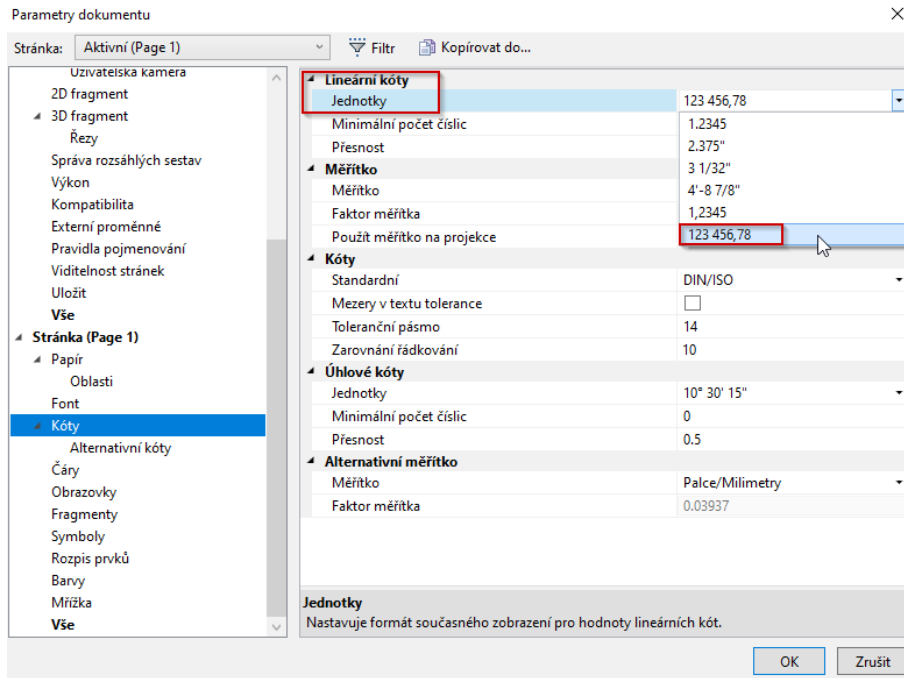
Parametry dokumentu

Stránka: Aktivní (Page 1)

Filtr

Kopírovat do...

Uživatelská kamera
2D fragment
3D fragment
Řezy
Správa rozsáhlých sestav
Výkon
Kompatibilita
Externí proměnné
Pravidla pojmenování
Viditelnost stránek
Uložit
Vše
Stránka (Page 1)
Papír
Oblasti
Font
Kóty
Alternativní kóty
Čáry
Obrazovky
Fragmenty
Symboly
Rozpis prvků
Barvy
Mřížka
Vše

| | |
|---|---|
| Lineární kóty | |
| Jednotky | 123 456,78 |
| Minimální počet číslic | 1.2345 |
| Přesnost | 2.375" |
| Měřítko | 3 1/32" |
| Měřítko | 4'-8 7/8" |
| Faktor měřítka | 1,2345 |
| Použít měřítko na projekce | 123 456,78 |
| Kóty | |
| Standardní | DIN/ISO |
| Mezery v textu tolerance | |
| Toleranční pásmo | 14 |
| Zarovnání řádkování | 10 |
| Úhlové kóty | |
| Jednotky | 10° 30' 15" |
| Minimální počet číslic | 0 |
| Přesnost | 0.5 |
| Alternativní měřítko | |
| Měřítko | Palce/Milimetry |
| Faktor měřítka | 0.03937 |

Jednotky
Nastavuje formát současného zobrazení pro hodnoty lineárních kót.

OK
Zrušit